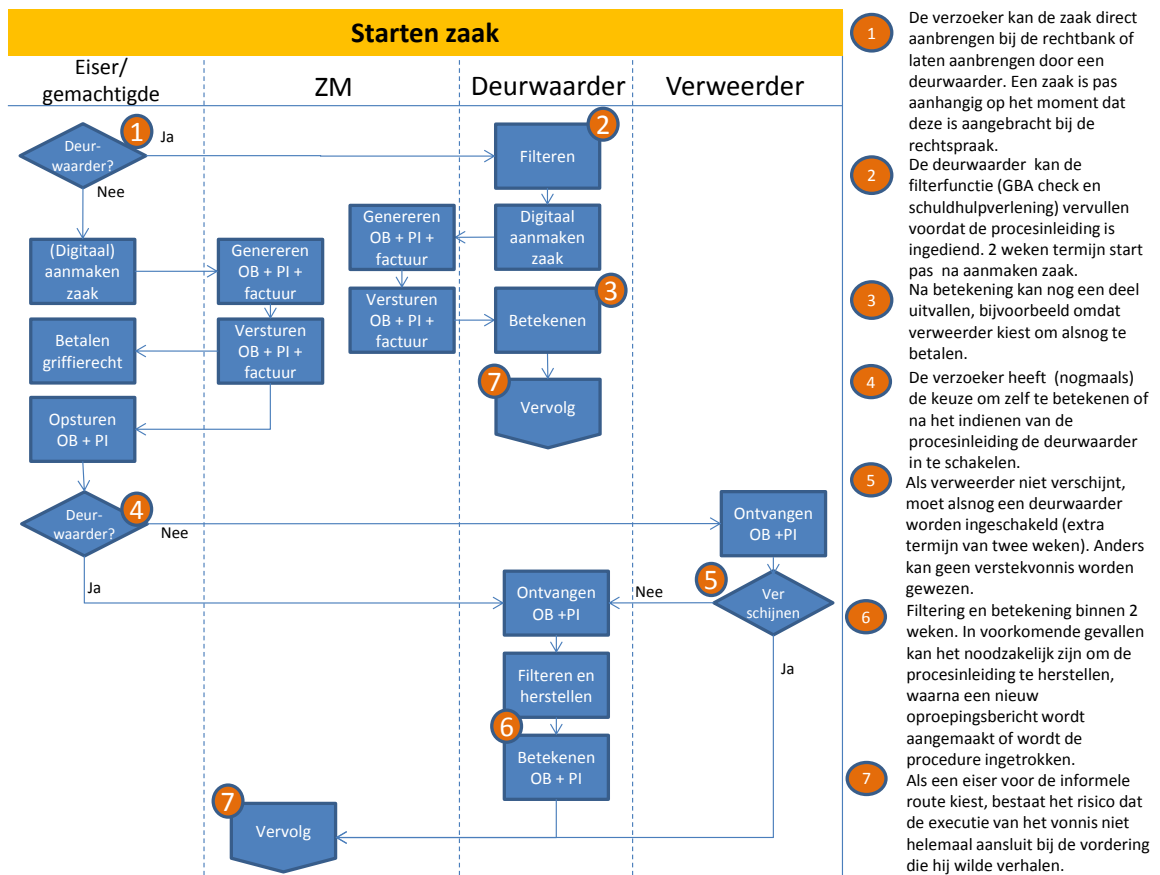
Starten zaak

Eiser/ gemachtigde

ZM

Deurwaarder

Verweerder

1

Deur-waarder?

Ja

Nee

2

Filteren

(Digitaal) aanmaken zaak

Genereren OB + PI + factuur

Genereren OB + PI + factuur

Digitaal aanmaken zaak

Betalen griffierecht

Versturen OB + PI + factuur

Versturen OB + PI + factuur

3

Betekenen

7

Vervolg

Opsturen OB + PI

4

Deur-waarder?

Nee

Ja

Ontvangen OB +PI

5

Ver schijnen

Nee

Ontvangen OB +PI

Ja

Filteren en herstellen

6

Betekenen OB + PI

7

Vervolg

1 De verzoeker kan de zaak direct aanbrengen bij de rechtbank of laten aanbrengen door een deurwaarder. Een zaak is pas aanhangig op het moment dat deze is aangebracht bij de rechtspraak.

2 De deurwaarder kan de filterfunctie (GBA check en schuldhulpverlening) vervullen voordat de procesinleiding is ingediend. 2 weken termijn start pas na aanmaken zaak.

3 Na betekening kan nog een deel uitvallen, bijvoorbeeld omdat verweerder kiest om alsnog te betalen.

4 De verzoeker heeft (nogmaals) de keuze om zelf te betekenen of na het indienen van de procesinleiding de deurwaarder in te schakelen.

5 Als verweerder niet verschijnt, moet alsnog een deurwaarder worden ingeschakeld (extra termijn van twee weken). Anders kan geen verstekvonnis worden gewezen.

6 Filtering en betekening binnen 2 weken. In voorkomende gevallen kan het noodzakelijk zijn om de procesinleiding te herstellen, waarna een nieuw oproepingsbericht wordt aangemaakt of wordt de procedure ingetrokken.

7 Als een eiser voor de informele route kiest, bestaat het risico dat de executie van het vonnis niet helemaal aansluit bij de vordering die hij wilde verhalen.